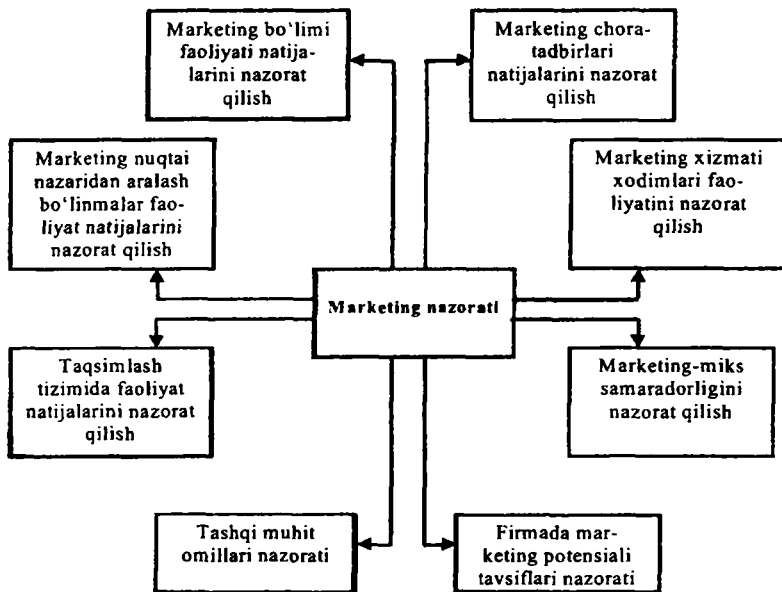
Marketing bo'limi faoliyati natijalarini nazorat qilish

Marketing chora-tadbirlari natijalarini nazorat qilish

Marketing nuqtai nazaridan aralash bo'linmalar faoliyat natijalarini nazorat qilish

Marketing xizmati xodimlari faoliyatini nazorat qilish

Marketing nazorati

Taqsimlash tizimida faoliyat natijalarini nazorat qilish

Marketing-miks samaradorligini nazorat qilish

Tashqi muhit omillari nazorati

Firmada marketing potensiali tavsiflari nazorati